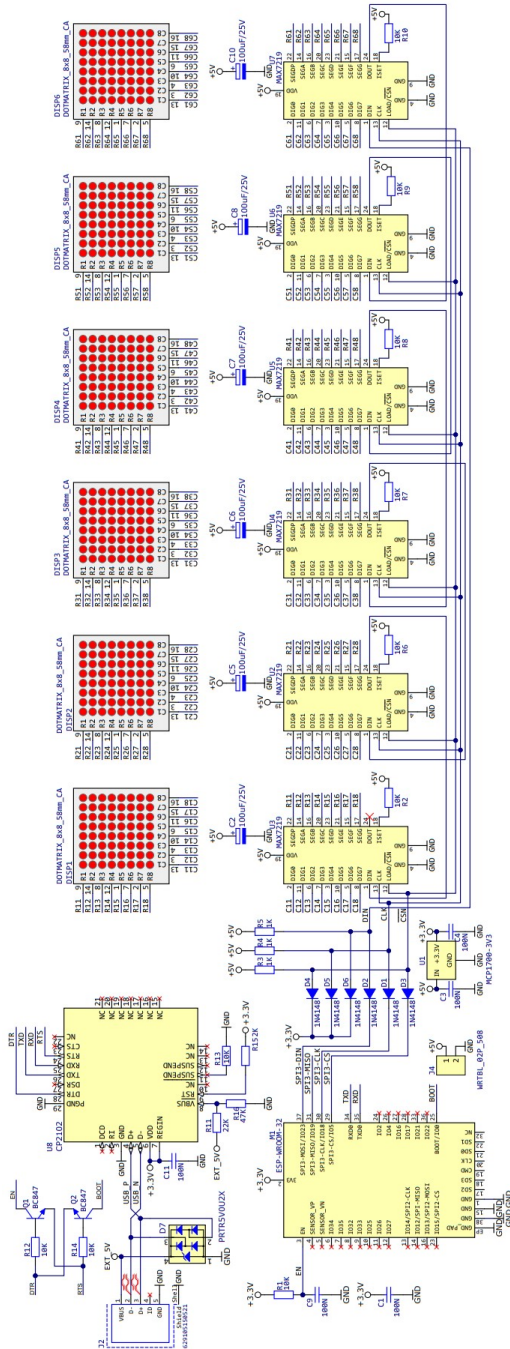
DISP1 DOTMATRIX_8x8_58mm_CA
DISP2 DOTMATRIX_8x8_58mm_CA
DISP3 DOTMATRIX_8x8_58mm_CA
DISP4 DOTMATRIX_8x8_58mm_CA
DISP5 DOTMATRIX_8x8_58mm_CA
DISP6 DOTMATRIX_8x8_58mm_CA

U3 MAX7219
U2 MAX7219
U4 MAX7219
U5 MAX7219
U6 MAX7219
U7 MAX7219

C2 100uF/25V
C5 100uF/25V
C6 100uF/25V
C7 100uF/25V
C8 100uF/25V
C10 100uF/25V

R2 10K
R6 10K
R7 10K
R8 10K
R9 10K
R10 10K

DIG0 DIG1 DIG2 DIG3 DIG4 DIG5 DIG6 DIG7 DIN CLK LOAD/CSN SEGDP SEGA SEGB SEGC SEGD SEGE SEGF SEGG DOUT ISET GND GND VDD

+5V GND

R3 1K
R4 1K
R5 1K

D4 1N4148
D5 1N4148
D6 1N4148
D2 1N4148
D1 1N4148
D3 1N4148

DIN CLK CSN

U1 MCP1700-3V3
IN +3.3V GND
C3 100N
C4 100N

J4 WRTBL_02P_508

M1 ESP-WROOM-32
EN SENSOR_VP SENSOR_VN IO34 IO35 IO32 IO33 IO25 IO26 IO27 IO14/SPI2-CLK IO12/SPI2-MISO IO13/SPI2-MOSI IO15/SPI2-CS IO2 IO0/BOOT IO4 IO16 IO17 IO5 IO18 IO19 IO21 RXD0 TXD0 IO22 SPI3-MOSI/IO23 SPI3-MISO/IO19 SPI3-CLK/IO18 SPI3-CS/IO5 SD2 SD3 CMD CLK SD0 SD1 GND GND GND GND_PAD 3V3

SPI3-DIN SPI3-CLK SPI3-CS TXD RXD BOOT

R1 10K
C9 10N
C1 100N

U8 CP2102
DCD RI GND D+ D- VDD REGIN VBUS RST SUSPEND SUSPEND CTS RTS RXD TXD DSR DTR NC NC NC NC NC NC NC NC

DTR RXD TXD RTS

R13 10K
R15 2K
R16 47K
R11 22K
C11 100N
EXT_5V
+3.3V
USB_P USB_N

D7 PRTR5V0U2X

Q1 BC847
Q2 BC847
R12 10K
R14 10K
EN BOOT DTR RTS

J2 629105150921
VBUS D- D+ ID GND Shell